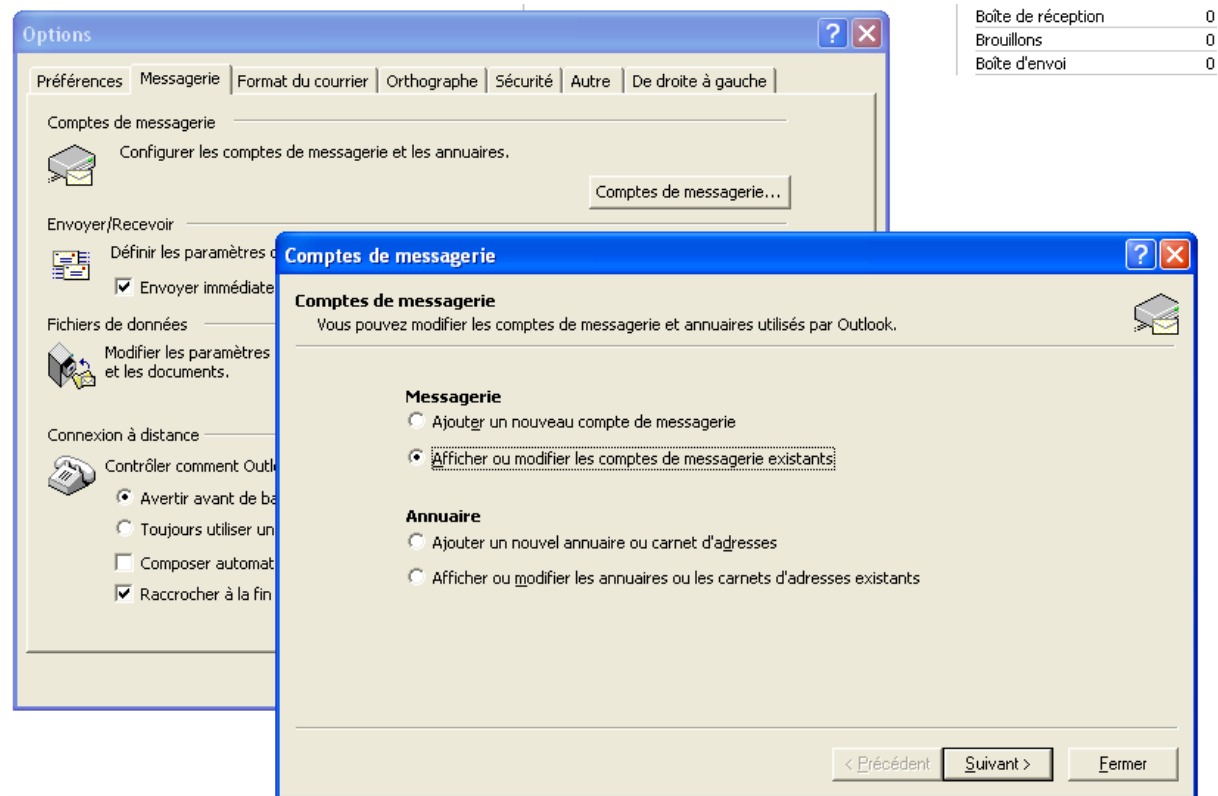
Options

Préférences | Messagerie | Format du courrier | Orthographe | Sécurité | Autre | De droite à gauche

Comptes de messagerie

Configurer les comptes de messagerie et les annuaires.

Comptes de messagerie...

Envoyer/Recevoir

Définir les paramètres d

Envoyer immédiate

Fichiers de données

Modifier les paramètres et les documents.

Connexion à distance

Contrôler comment Outl

Avertir avant de ba

Toujours utiliser un

Composer automat

Raccrocher à la fin

| Boîte de réception | 0 |
|---|---|
| Brouillons | 0 |
| Boîte d'envoi | 0 |

Comptes de messagerie

Comptes de messagerie

Vous pouvez modifier les comptes de messagerie et annuaires utilisés par Outlook.

Messagerie

Ajouter un nouveau compte de messagerie

Afficher ou modifier les comptes de messagerie existants

Annuaire

Ajouter un nouvel annuaire ou carnet d'adresses

Afficher ou modifier les annuaires ou les carnets d'adresses existants

< Précédent | Suivant > | Fermer